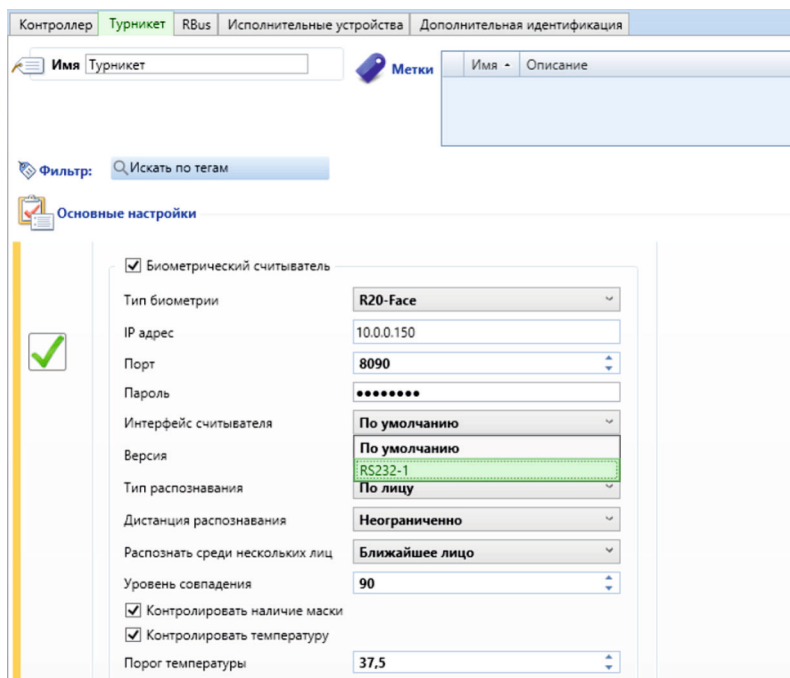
Контроллер | Турникет | RBus | Исполнительные устройства | Дополнительная идентификация

Имя Турникет

Метки

| Имя | Описание |
|---|---|

Фильтр: Искать по тегам

Основные настройки

Биометрический считыватель

Тип биометрии R20-Face

IP адрес 10.0.0.150

Порт 8090

Пароль ••••••••

Интерфейс считывателя По умолчанию

По умолчанию

RS232-1

Версия

Тип распознавания По лицу

Дистанция распознавания Неограниченно

Распознать среди нескольких лиц Ближайшее лицо

Уровень совпадения 90

Контролировать наличие маски

Контролировать температуру

Порог температуры 37,5